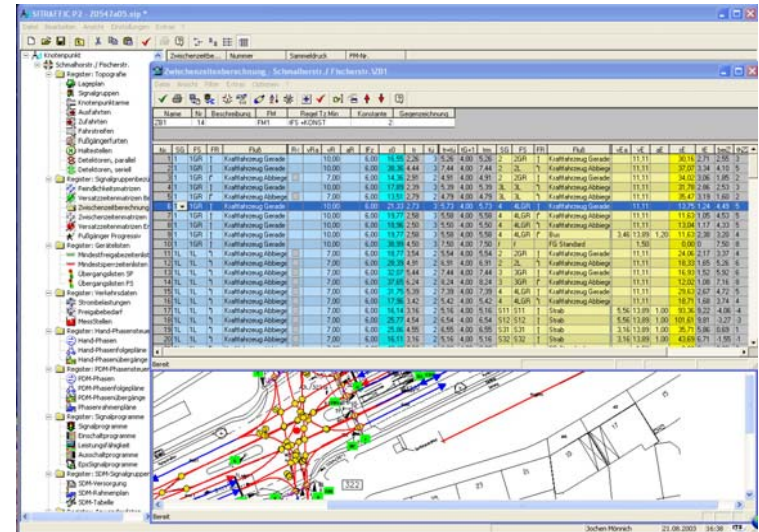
SITRAFFIC P2 - Z054Za05.sip *

Datei Bearbeiten Ansicht Einstellungen Extras ?

Knotenpunkt
Schmalhorstr. / Fischerstr.
Register: Topografie
Lageplan
Signalgruppen
Knotenpunktarme
Ausfahrten
Zufahrten
Fahrstreifen
Fußgängerfurten
Haltestellen
Detektoren, parallel
Detektoren, seriell
Register: Signalgruppen
Feindlichkeitsmatrizen
Versatzzeitenmatrizen
Zwischenzeitenberechnung
Zwischenzeitenmatrizen
Versatzzeitenmatrizen
Fußgänger Programme
Register: Gerätelisten
Mindestfreigabezeitenliste
Mindestsperrzeitenliste
Übergangslisten SP
Übergangslisten FS
Register: Verkehrsdaten
Strombelastungen
Freigabebedarf
Abschnitten
Register: Hand-Phasensteuerung
Hand-Phasen
Hand-Phasenfolgepläne
Hand-Phasenübergänge
Register: PDM-Phasensteuerung
PDM-Phasen
PDM-Phasenfolgepläne
PDM-Phasenübergänge
Phasenrahmenpläne
Register: Signalprogramme
Signalprogramme
Einschaltprogramme
Leistungsfähigkeit
Ausschaltprogramme
EpcSignalprogramme
Register: SDM-Signalgruppen
SDM-Versorgung
SDM-Rahmenplan
SDM-Tabelle

Zwischenzeitenbe... Nummer Sammeldruck PM-Nr.

Zwischenzeitenberechnung - Schmalhorstr. / Fischerstr. ZB1

Datei Ansicht Filter Extras Optionen

| Name | Nr. | Beschreibung | FM | Regel Tz Min | Konstante | Gegenzeichnung |
|---|---|---|---|---|---|---|
| ZB1 | 14 | | FM1 | IFS +KONST | 2 | |

| Nr. | SG | FS | FR | Fluß | vFa | vR | aR | tFz | s0 | tr | tü | tü+t | tGr | tzu | SG | FS | FR | Fluß | vE | vE | sE | tE | tw | tz |
|---|---|---|---|---|---|---|---|---|---|---|---|---|---|---|---|---|---|---|---|---|---|---|---|---|
| 1 | 1 | 1GR | | Kraftfahrzeug Gerade | | 10,00 | | 6,00 | 16,55 | 2,26 | 3 | 5,26 | 4,00 | 5,26 | 2 | 2GR | | Kraftfahrzeug Gerade | | 11,11 | | 30,16 | 2,71 | 2,55 |
| 2 | 1 | 1GR | | Kraftfahrzeug Gerade | | 10,00 | | 6,00 | 38,36 | 4,44 | 3 | 7,44 | 4,00 | 7,44 | 2 | 2L | | Kraftfahrzeug Abbiege | | 11,11 | | 37,07 | 3,34 | 4,10 |
| 3 | 1 | 1GR | | Kraftfahrzeug Abbiege | | 7,00 | | 6,00 | 14,36 | 2,91 | 2 | 4,91 | 4,00 | 4,91 | 3 | 2GR | | Kraftfahrzeug Gerade | | 11,11 | | 34,02 | 3,06 | 1,85 |
| 4 | 1 | 1GR | | Kraftfahrzeug Gerade | | 10,00 | | 6,00 | 17,89 | 2,39 | 3 | 5,39 | 4,00 | 5,39 | 3 | 3L | | Kraftfahrzeug Gerade | | 11,11 | | 31,78 | 2,86 | 2,53 |
| 5 | 1 | 1GR | | Kraftfahrzeug Abbiege | | 7,00 | | 6,00 | 13,51 | 2,79 | 2 | 4,79 | 4,00 | 4,79 | 3 | 3L | | Kraftfahrzeug Abbiege | | 11,11 | | 35,47 | 3,19 | 1,60 |
| 6 | 1 | 1GR | | Kraftfahrzeug Gerade | | 10,00 | | 6,00 | 21,33 | 2,73 | 3 | 5,73 | 4,00 | 5,73 | 4 | 4LGR | | Kraftfahrzeug Gerade | | 11,11 | | 13,75 | 1,24 | 4,49 |
| 7 | 1 | 1GR | | Kraftfahrzeug Gerade | | 10,00 | | 6,00 | 19,77 | 2,58 | 3 | 5,58 | 4,00 | 5,58 | 4 | 4LGR | | Kraftfahrzeug Gerade | | 11,11 | | 11,63 | 1,05 | 4,53 |
| 8 | 1 | 1GR | | Kraftfahrzeug Gerade | | 10,00 | | 6,00 | 19,56 | 2,50 | 3 | 5,50 | 4,00 | 5,50 | 4 | 4LGR | | Kraftfahrzeug Abbiege | | 11,11 | | 13,04 | 1,17 | 4,33 |
| 9 | 1 | 1GR | | Kraftfahrzeug Gerade | | 10,00 | | 6,00 | 20,77 | 2,58 | 3 | 5,58 | 4,00 | 5,58 | 4 | 4LGR | | Bus | 3,46 | 13,89 | 1,20 | 11,63 | 2,38 | 3,20 |
| 10 | 1 | 1GR | | Kraftfahrzeug Gerade | | 10,00 | | 6,00 | 39,99 | 4,50 | 3 | 7,50 | 4,00 | 7,50 | 7 | F | | FG Standard | | 1,50 | | 0,00 | 0 | 7,50 |
| 11 | 1L | 1L | | Kraftfahrzeug Abbiege | | 7,00 | | 6,00 | 18,77 | 3,54 | 2 | 5,54 | 4,00 | 5,54 | 2 | 2GR | | Kraftfahrzeug Gerade | | 11,11 | | 24,06 | 2,17 | 3,37 |
| 12 | 1L | 1L | | Kraftfahrzeug Abbiege | | 7,00 | | 6,00 | 28,09 | 4,91 | 2 | 6,91 | 4,00 | 6,91 | 2 | 2L | | Kraftfahrzeug Abbiege | | 11,11 | | 18,33 | 1,65 | 5,26 |
| 13 | 1L | 1L | | Kraftfahrzeug Abbiege | | 7,00 | | 6,00 | 32,07 | 5,44 | 2 | 7,44 | 4,00 | 7,44 | 3 | 3GR | | Kraftfahrzeug Gerade | | 11,11 | | 16,93 | 1,52 | 5,92 |
| 14 | 1L | 1L | | Kraftfahrzeug Abbiege | | 7,00 | | 6,00 | 37,65 | 6,24 | 2 | 8,24 | 4,00 | 8,24 | 3 | 3GR | | Kraftfahrzeug Gerade | | 11,11 | | 12,02 | 1,08 | 7,16 |
| 15 | 1L | 1L | | Kraftfahrzeug Abbiege | | 7,00 | | 6,00 | 31,75 | 5,39 | 2 | 7,39 | 4,00 | 7,39 | 4 | 4LGR | | Kraftfahrzeug Gerade | | 11,11 | | 29,63 | 2,67 | 4,72 |
| 16 | 1L | 1L | | Kraftfahrzeug Abbiege | | 7,00 | | 6,00 | 17,96 | 3,42 | 2 | 5,42 | 4,00 | 5,42 | 4 | 4LGR | | Kraftfahrzeug Gerade | | 11,11 | | 18,71 | 1,68 | 3,74 |
| 17 | 1L | 1L | | Kraftfahrzeug Abbiege | | 7,00 | | 6,00 | 16,14 | 3,16 | 2 | 5,16 | 4,00 | 5,16 | S11 | S11 | | Strab | 5,56 | 13,89 | 1,00 | 10,36 | 8,22 | -4,06 |
| 18 | 1L | 1L | | Kraftfahrzeug Abbiege | | 7,00 | | 6,00 | 28,77 | 4,54 | 2 | 6,54 | 4,00 | 6,54 | S12 | S12 | | Strab | 5,56 | 13,89 | 1,00 | 101,61 | 9,81 | -3,27 |
| 19 | 1L | 1L | | Kraftfahrzeug Abbiege | | 7,00 | | 6,00 | 25,86 | 4,55 | 2 | 6,55 | 4,00 | 6,55 | S31 | S31 | | Strab | 3,16 | 13,89 | 1,00 | 35,71 | 5,86 | 0,69 |
| 20 | 1L | 1L | | Kraftfahrzeug Abbiege | | 7,00 | | 6,00 | 16,11 | 3,16 | 2 | 5,16 | 4,00 | 5,16 | S32 | S32 | | Strab | 3,16 | 13,89 | 1,00 | 43,69 | 6,71 | -1,55 |

Bereit

322

Bereit

Jochen Mönnich 21.08.2003 16:38